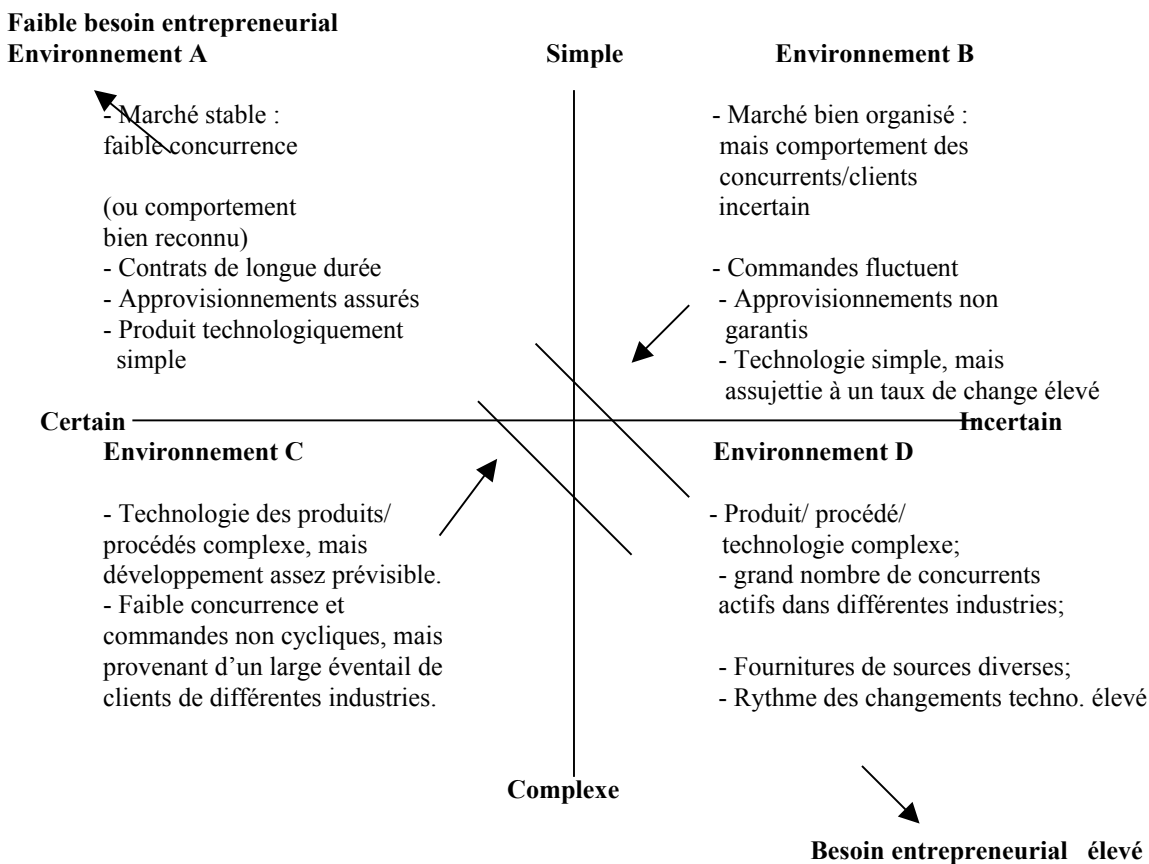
**Faible besoin entrepreneurial**
**Environnement A**

**Simple**

**Environnement B**

- Marché stable : faible concurrence

(ou comportement bien reconnu)
- Contrats de longue durée
- Approvisionnements assurés
- Produit technologiquement simple

- Marché bien organisé : mais comportement des concurrents/clients incertain

- Commandes fluctuent
- Approvisionnements non garantis
- Technologie simple, mais assujettie à un taux de change élevé

**Certain**

**Incertain**

**Environnement C**

- Technologie des produits/ procédés complexe, mais développement assez prévisible.
- Faible concurrence et commandes non cycliques, mais provenant d'un large éventail de clients de différentes industries.

**Environnement D**

- Produit/ procédé/ technologie complexe;
- grand nombre de concurrents actifs dans différentes industries;

- Fournitures de sources diverses;
- Rythme des changements techno. élevé

**Complexe**

**Besoin entrepreneurial élevé**